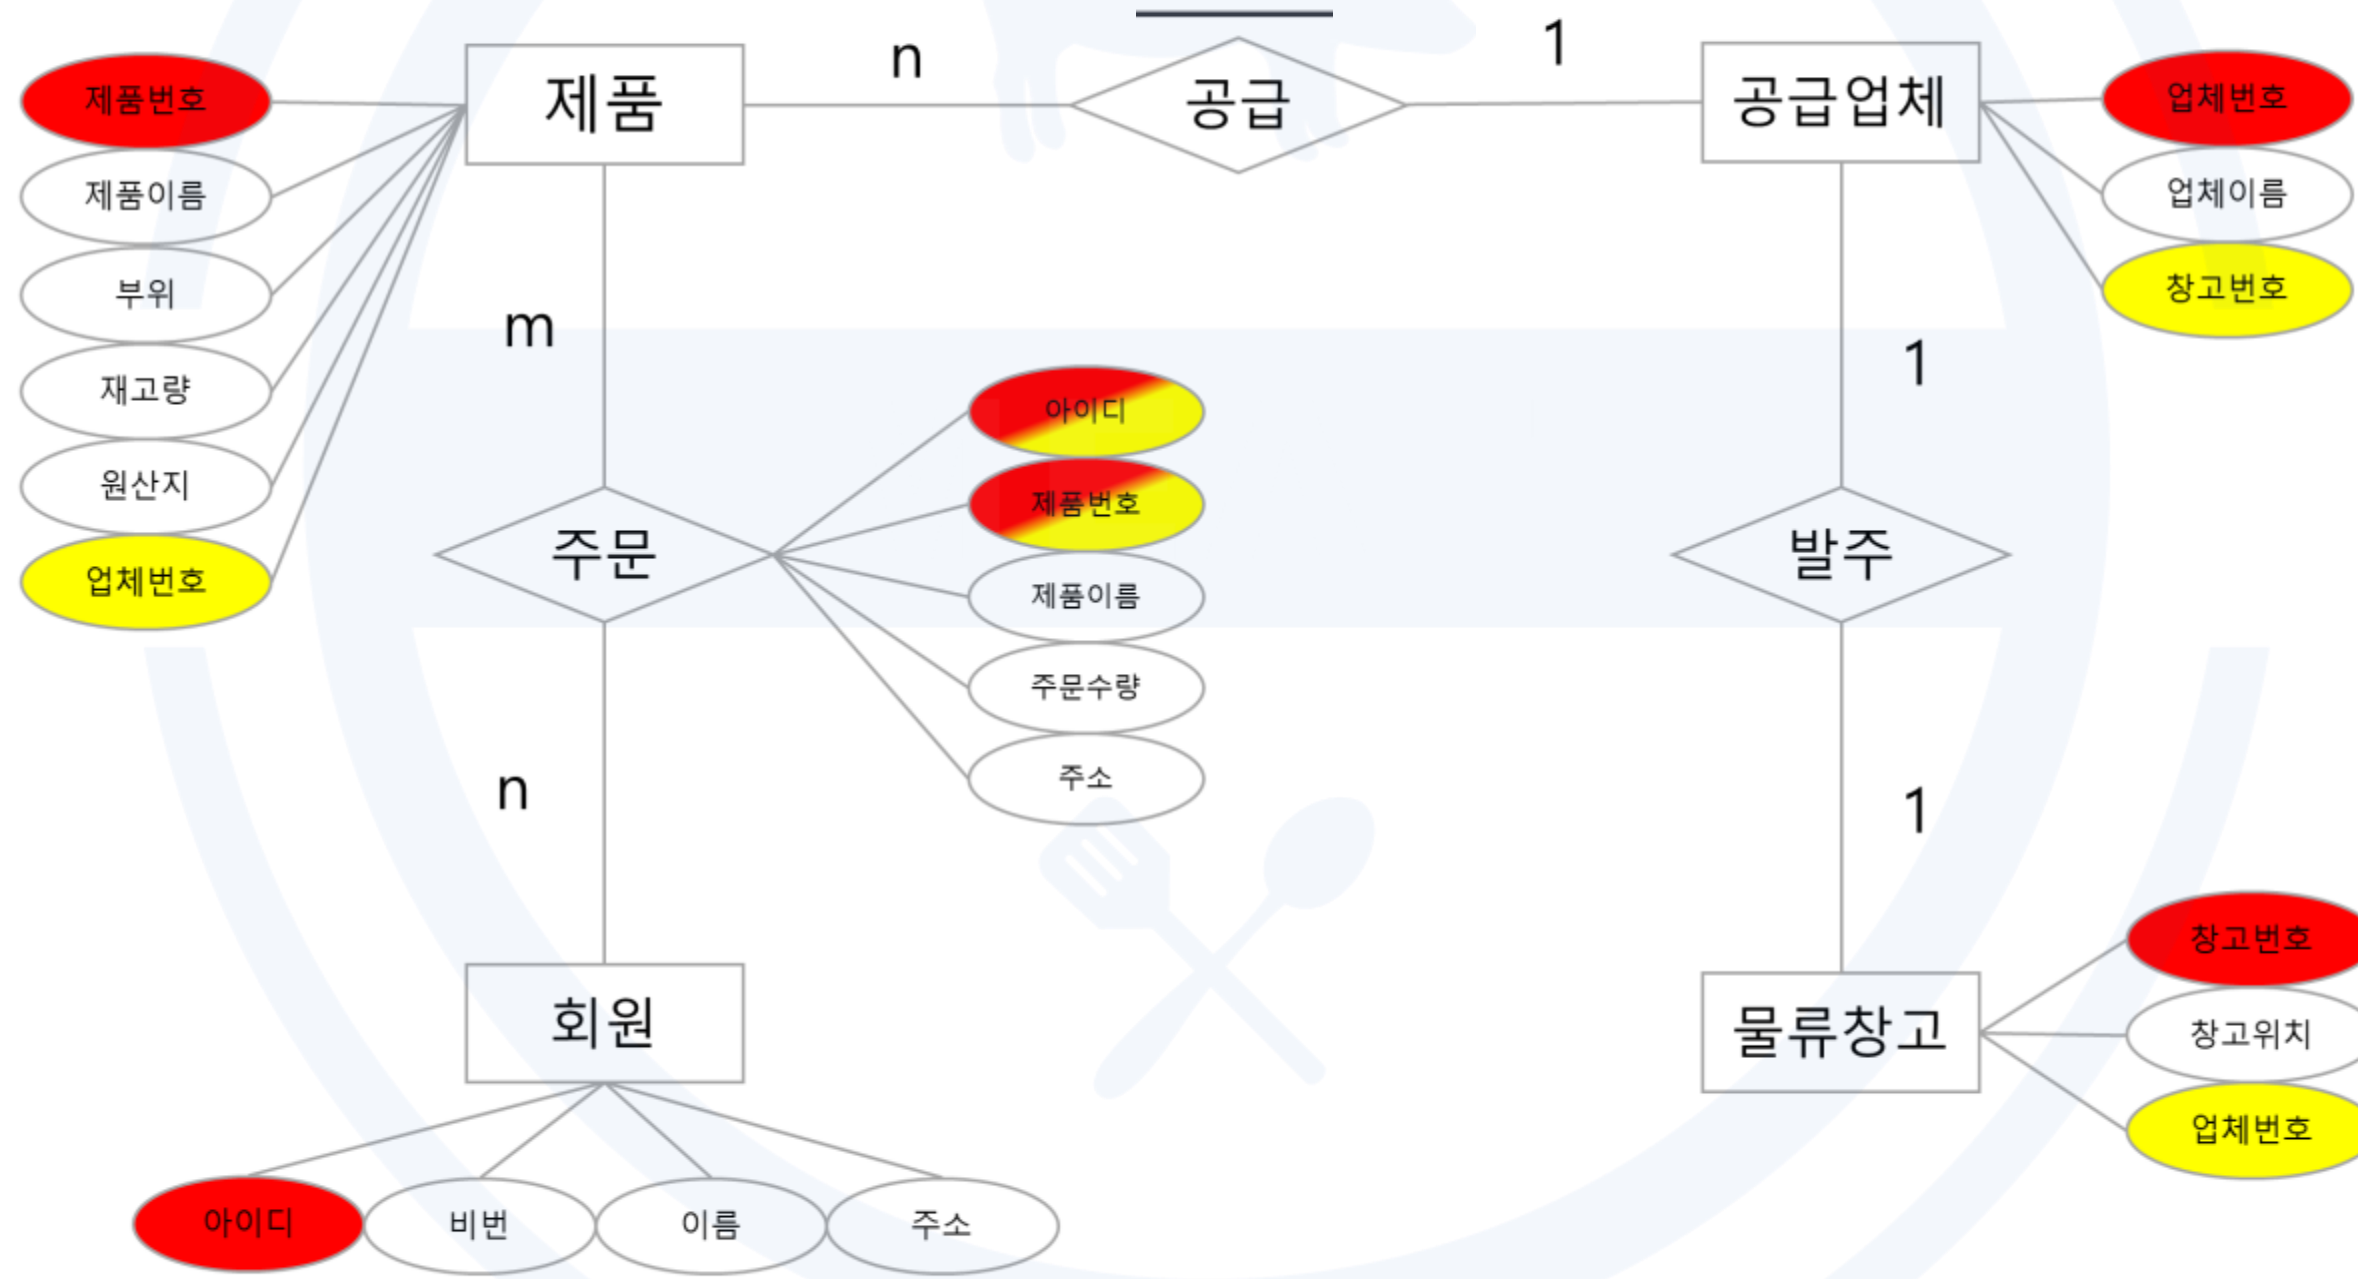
제품번호
제품이름
부위
재고량
원산지
업체번호

제품

n

공급

1

공급업체

업체번호
업체이름
창고번호

m

아이디
제품번호
제품이름
주문수량
주소

주문

1

발주

n

1

회원

물류창고

창고번호
창고위치
업체번호

아이디
비번
이름
주소